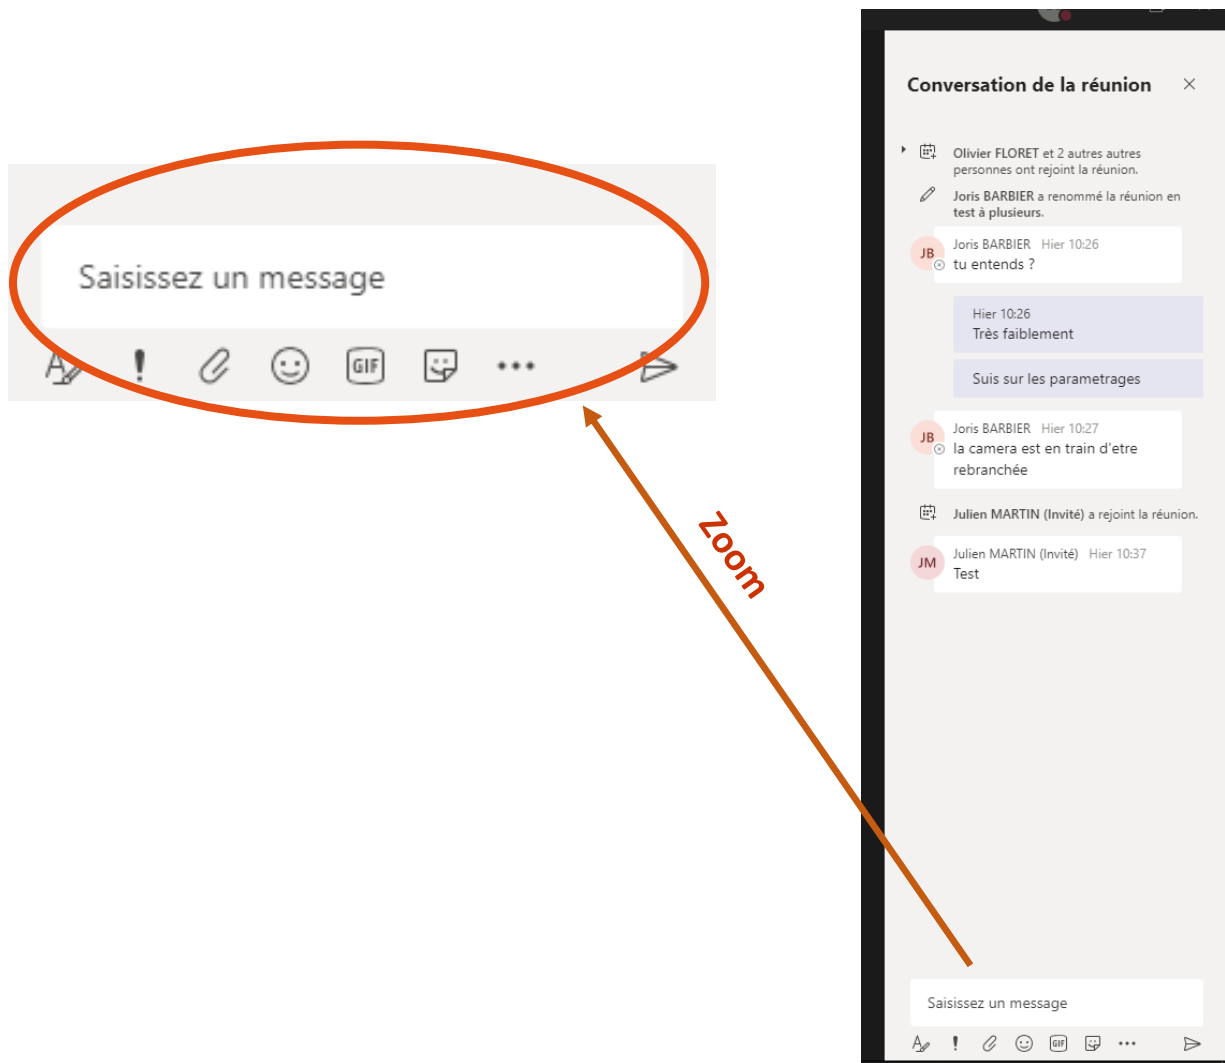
Saisissez un message

!

GIF

•••

Zoom

Conversation de la réunion

×

Olivier FLORET et 2 autres autres personnes ont rejoint la réunion.

Joris BARBIER a renommé la réunion en test à plusieurs.

JB

Joris BARBIER Hier 10:26

tu entends ?

Hier 10:26

Très faiblement

Suis sur les parametrages

JB

Joris BARBIER Hier 10:27

la camera est en train d'etre rebranchée

Julien MARTIN (Invité) a rejoint la réunion.

JM

Julien MARTIN (Invité) Hier 10:37

Test

Saisissez un message

!

GIF

•••